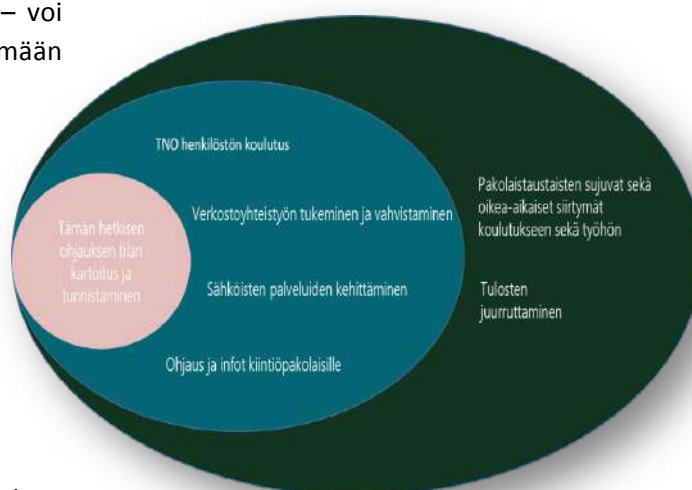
– voi
mään

TNO henkilöstön koulutus

Tämän hetkisen ohjauksen tilan kartoitus ja tunnistaminen

Verkostoyhteistyön tukeminen ja vahvistaminen

Sähköisten palveluiden kehittäminen

Ohjaus ja infot kiintiöpakolaisille

Pakolaistaustaisten sujuvat sekä oikea-aikaiset siirtymät koulutukseen sekä työhön

Tulosten juurruttaminen